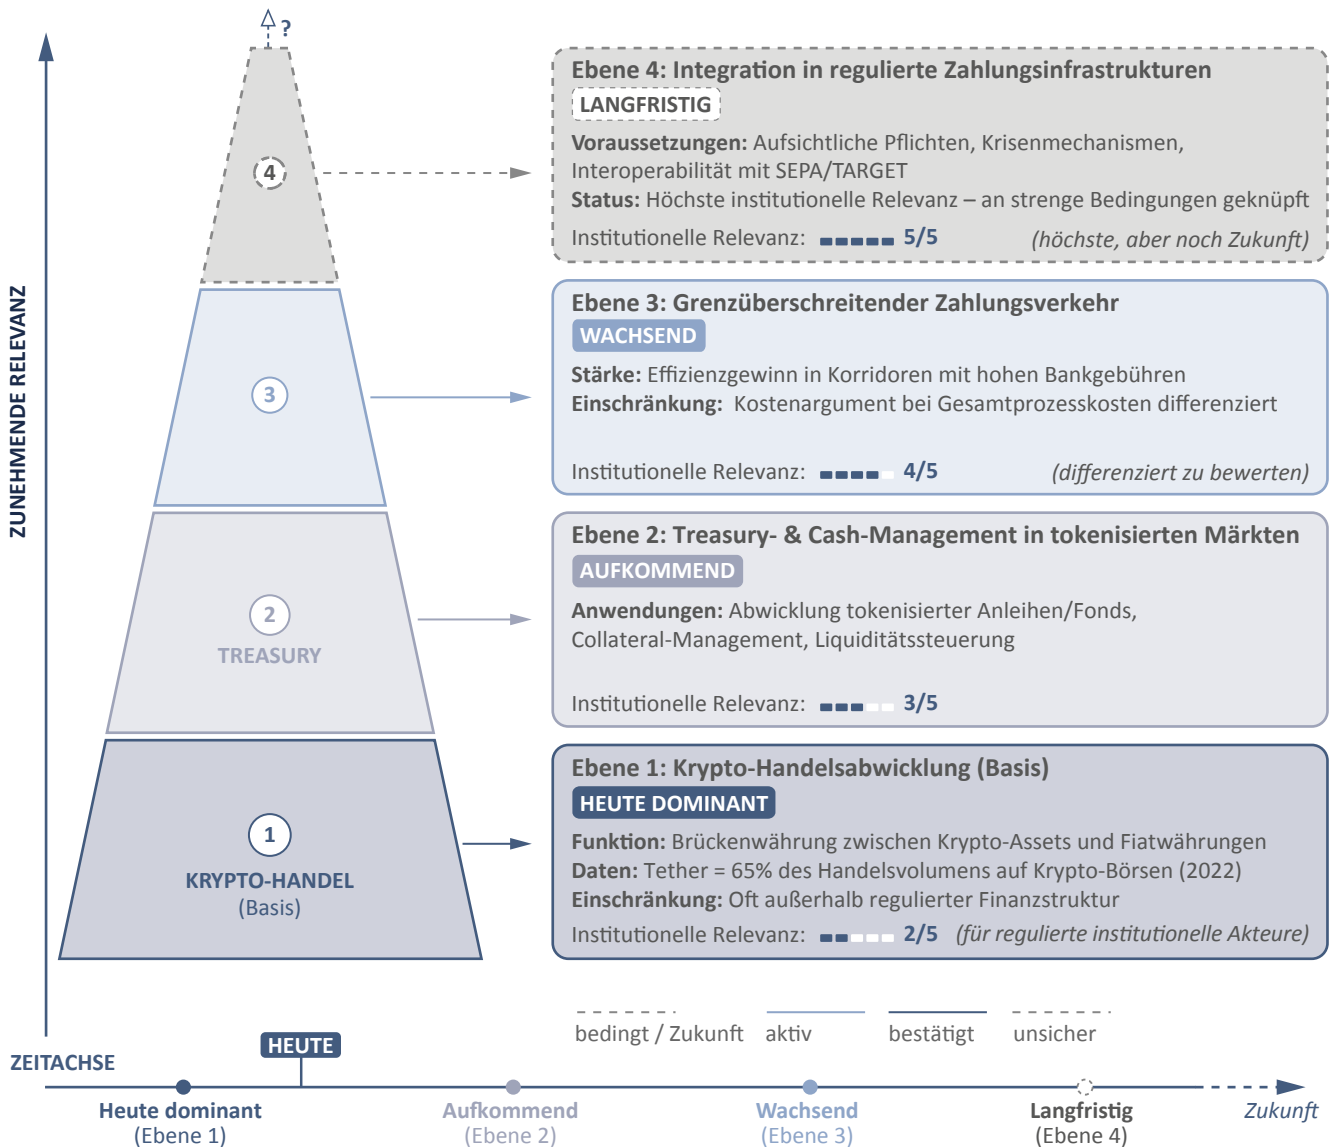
?

ZUNEHMENDE RELEVANZ

4

3

2
TREASURY

1
KRYPTO-HANDEL
(Basis)

Ebene 4: Integration in regulierte Zahlungsinfrastrukturen
LANGFRISTIG
Voraussetzungen: Aufsichtliche Pflichten, Krisenmechanismen, Interoperabilität mit SEPA/TARGET
Status: Höchste institutionelle Relevanz – an strenge Bedingungen geknüpft
Institutionelle Relevanz: 5/5 (höchste, aber noch Zukunft)

Ebene 3: Grenzüberschreitender Zahlungsverkehr
WACHSEND
Stärke: Effizienzgewinn in Korridoren mit hohen Bankgebühren
Einschränkung: Kostenargument bei Gesamtprozesskosten differenziert
Institutionelle Relevanz: 4/5 (differenziert zu bewerten)

Ebene 2: Treasury- & Cash-Management in tokenisierten Märkten
AUFKOMMEND
Anwendungen: Abwicklung tokenisierter Anleihen/Fonds, Collateral-Management, Liquiditätssteuerung
Institutionelle Relevanz: 3/5

Ebene 1: Krypto-Handelsabwicklung (Basis)
HEUTE DOMINANT
Funktion: Brückenwährung zwischen Krypto-Assets und Fiatwährungen
Daten: Tether = 65% des Handelsvolumens auf Krypto-Börsen (2022)
Einschränkung: Oft außerhalb regulierter Finanzstruktur
Institutionelle Relevanz: 2/5 (für regulierte institutionelle Akteure)

bedingt / Zukunft   aktiv   bestätigt   unsicher

ZEITACHSE
HEUTE
Heute dominant (Ebene 1)
Aufkommend (Ebene 2)
Wachsend (Ebene 3)
Langfristig (Ebene 4)
Zukunft